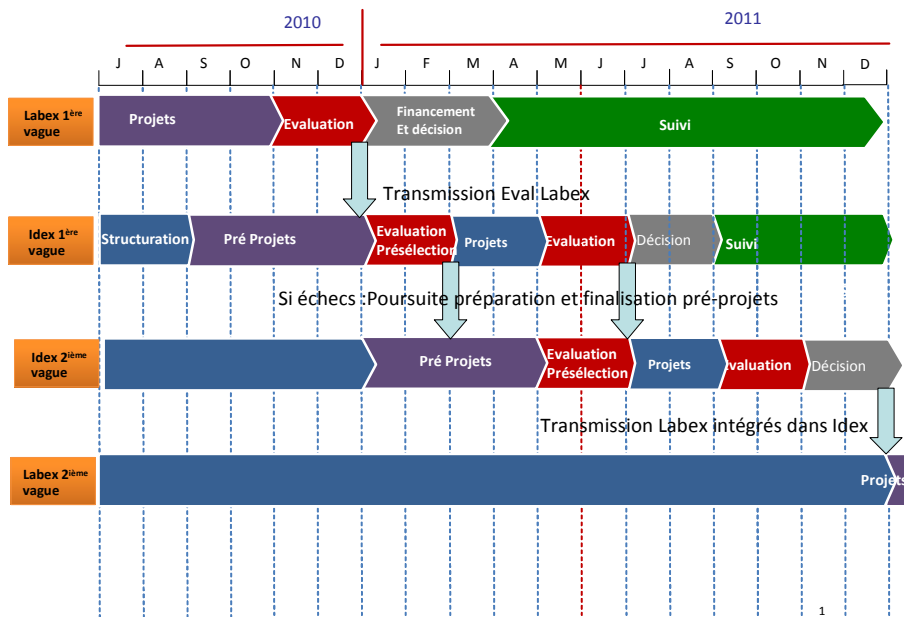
2010

2011

J A S O N D J F M A M J J A S O N D

Labex 1$^{ère}$ vague

Projets

Evaluation

Financement Et décision

Suivi

Transmission Eval Labex

Idex 1$^{ère}$ vague

Structuration

Pré Projets

Evaluation Présélection

Projets

Evaluation

Décision

Suivi

Si échecs :Poursuite préparation et finalisation pré-projets

Idex 2$^{ième}$ vague

Pré Projets

Evaluation Présélection

Projets

Evaluation

Décision

Transmission Labex intégrés dans Idex

Labex 2$^{ième}$ vague

Projets

1